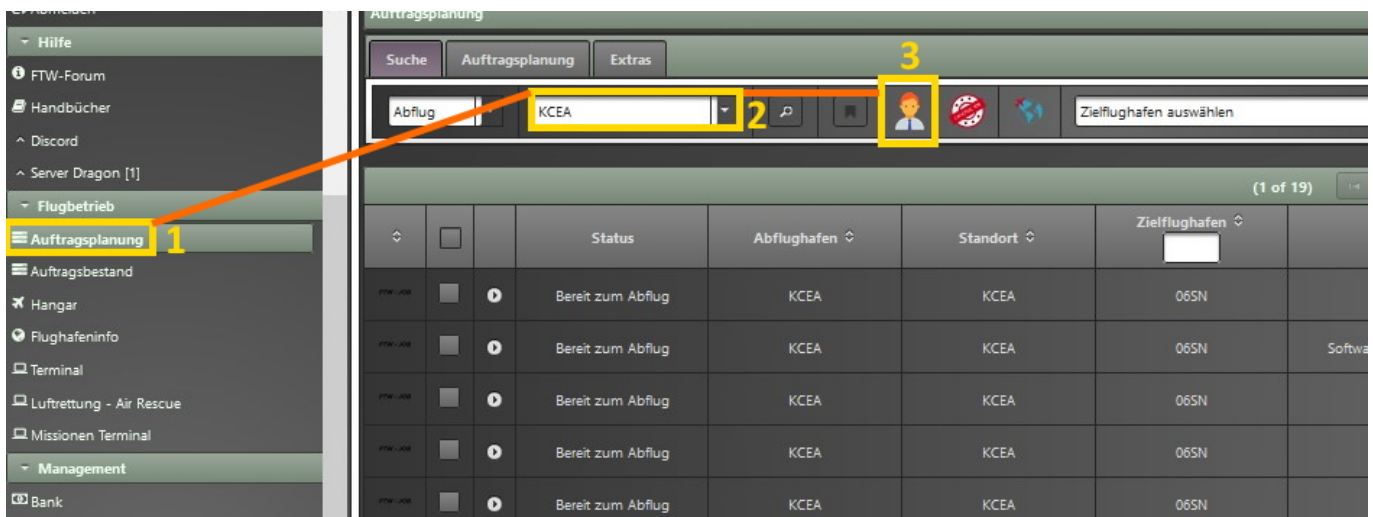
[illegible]

Hilfe

FTW-Forum

Handbücher

Discord

Server Dragon [1]

Flugbetrieb

Auftragsplanung 1

Auftragsbestand

Hangar

Flughafeninfo

Terminal

Luftrettung - Air Rescue

Missionen Terminal

Management

Bank

Auftragsplanung

Suche | Auftragsplanung | Extras

3

Abflug | KCEA 2 | Zielflughafen auswählen

(1 of 19)

| | | | Status | Abflughafen | Standort | Zielflughafen | |
|---|---|---|---|---|---|---|---|
| FTW-JOB | | | Bereit zum Abflug | KCEA | KCEA | 06SN | |
| FTW-JOB | | | Bereit zum Abflug | KCEA | KCEA | 06SN | Softwa |
| FTW-JOB | | | Bereit zum Abflug | KCEA | KCEA | 06SN | |
| FTW-JOB | | | Bereit zum Abflug | KCEA | KCEA | 06SN | |
| FTW-JOB | | | Bereit zum Abflug | KCEA | KCEA | 06SN | |